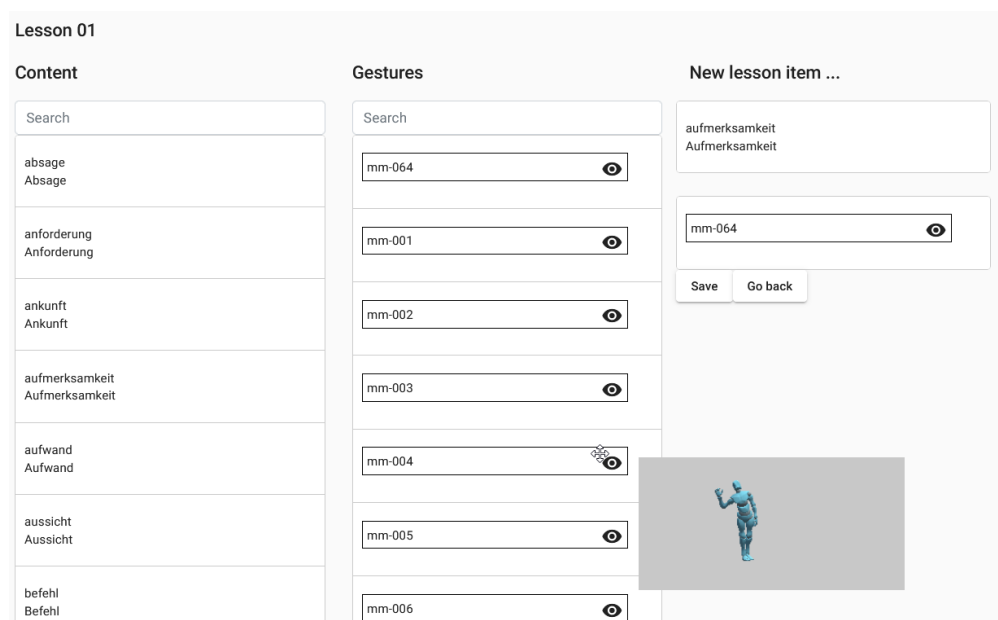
Lesson 01

Content

Search

absage
Absage

anforderung
Anforderung

ankunft
Ankunft

aufmerksamkeit
Aufmerksamkeit

aufwand
Aufwand

aussicht
Aussicht

befehl
Befehl

Gestures

Search

mm-064

mm-001

mm-002

mm-003

mm-004

mm-005

mm-006

New lesson item ...

aufmerksamkeit
Aufmerksamkeit

mm-064

Save

Go back